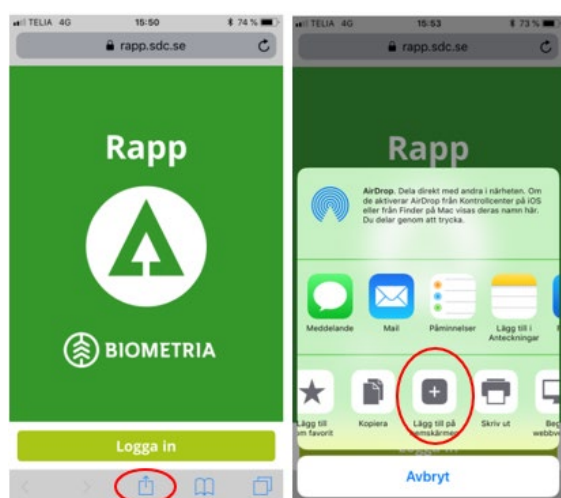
TELIA 4G 15:50 74 %

rapp.sdc.se

Rapp

BIOMETRIA

Logga in

TELIA 4G 15:53 73 %

rapp.sdc.se

Rapp

AirDrop. Dela direkt med andra i närheten. Om de aktiverar AirDrop från Kontrollcenter på iOS eller från Finder på Mac visas deras namn här. Du delar genom att trycka.

Meddelande

Mail

Påminnelser

Lägg till i Anteckningar

Lägg till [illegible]m favorit

Kopiera

Lägg till på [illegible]emskärmen

Skriv ut

Beg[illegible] webbv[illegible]

Avbryt